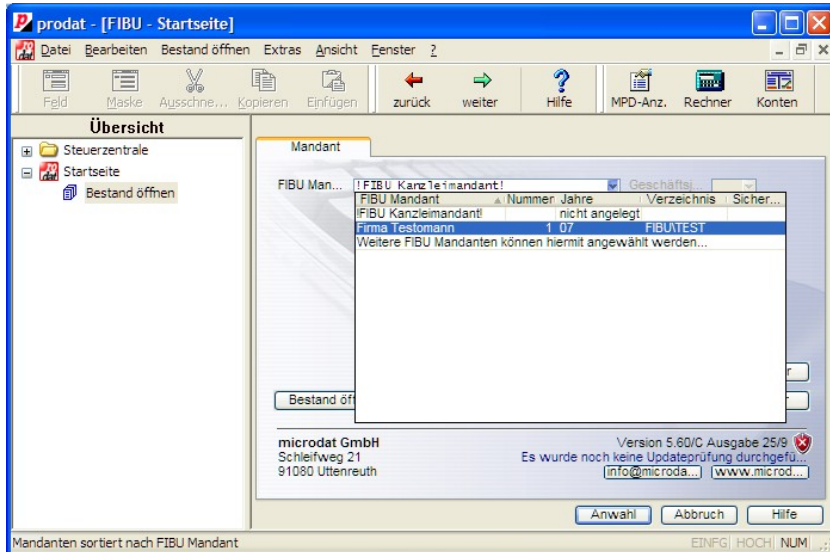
prodat - [FIBU - Startseite]

Datei Bearbeiten Bestand öffnen Extras Ansicht Fenster ?

Feld Maske Ausschne... Kopieren Einfügen zurück weiter Hilfe MPD-Anz. Rechner Konten

Übersicht

Steuerzentrale
Startseite
Bestand öffnen

Mandant

FIBU Man... !FIBU Kanzleimandant! Geschäftsj...

| FIBU Mandant | Nummer | Jahre | Verzeichnis | Sicher... |
|---|---|---|---|---|
| !FIBU Kanzleimandant! | | nicht angelegt | | |
| Firma Testomann | 1 | 07 | FIBU\TEST | |
| Weitere FIBU Mandanten können hiermit angewählt werden... | | | | |

Bestand öff

microdat GmbH
Schleifweg 21
91080 Uttenreuth

Version 5.60/C Ausgabe 25/9
Es wurde noch keine Updateprüfung durchgefü...
info@microda... www.microd...

Anwahl Abbruch Hilfe

Mandanten sortiert nach FIBU Mandant

EINFG HOCH NUM